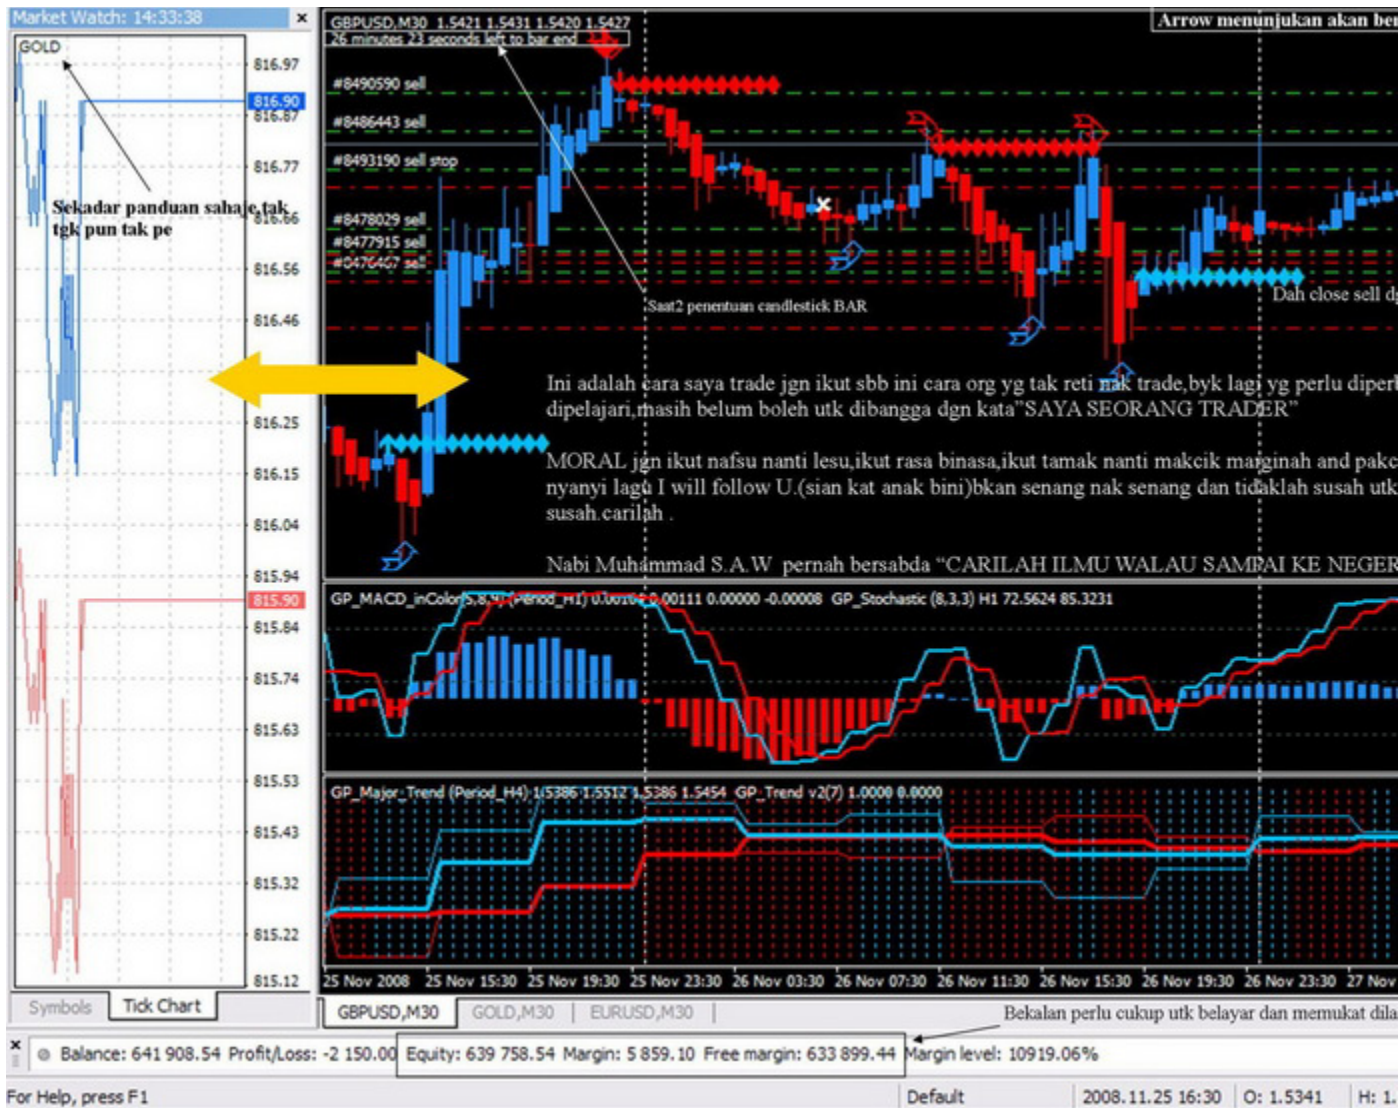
Market Watch: 14:33:38

GOLD

816.97
816.90
816.87
816.77
816.66
816.56
816.46
816.25
816.15
816.04
815.94
815.90
815.84
815.74
815.63
815.53
815.43
815.32
815.22
815.12

Sekadar panduan saha je,tak tgk pun tak pe

Symbols | Tick Chart

GBPUSD,M30 1.5421 1.5431 1.5420 1.5427
26 minutes 23 seconds left to bar end

Arrow menunjukan akan be

#8490590 sell
#8486443 sell
#8493190 sell stop
#8478029 sell
#8477915 sell
#8476407 sell

Saat2 penentuan candlestick BAR

Dah close sell d

Ini adalah cara saya trade jgn ikut sbb ini cara org yg tak reti nak trade,byk lagi yg perlu dipe dipelajari,masih belum boleh utk dibangga dgn kata"SAYA SEORANG TRADER"

MORAL jgn ikut nafsu nanti lesu,ikut rasa binasa,ikut tamak nanti makcik marginah and pak nyanyi lagu I will follow U.(sian kat anak bini)bkan senang nak senang dan tidaklah susah ut susah.carilah .

Nabi Muhammad S.A.W pernah bersabda "CARILAH ILMU WALAU SAMPAI KE NEGE

GP_MACD_inColor(5,8,9)(Period_H1) 0.00104 0.00111 0.00000 -0.00008 GP_Stochastic (8,3,3) H1 72.5624 85.3231

GP_Major_Trend (Period_H4) 1.5386 1.5512 1.5386 1.5454 GP_Trend v2(7) 1.0000 0.0000

25 Nov 2008 25 Nov 15:30 25 Nov 19:30 25 Nov 23:30 26 Nov 03:30 26 Nov 07:30 26 Nov 11:30 26 Nov 15:30 26 Nov 19:30 26 Nov 23:30 27 Nov

GBPUSD,M30 | GOLD,M30 | EURUSD,M30

Bekalan perlu cukup utk belayar dan memukat dila

Balance: 641 908.54 Profit/Loss: -2 150.00 Equity: 639 758.54 Margin: 5 859.10 Free margin: 633 899.44 Margin level: 10919.06%

For Help, press F1 | Default | 2008.11.25 16:30 | O: 1.5341 | H: 1.